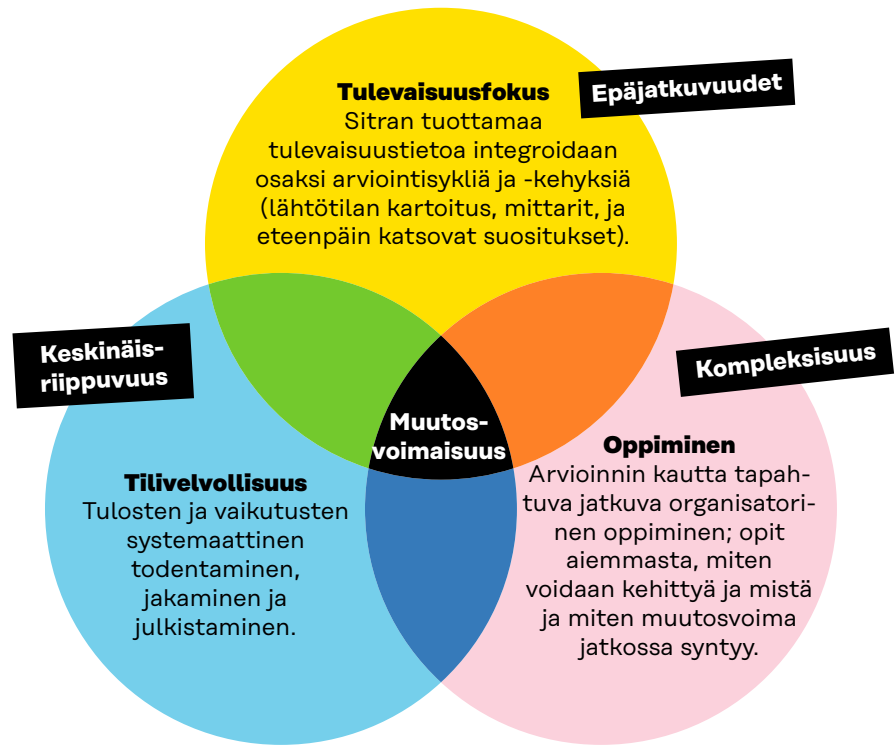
Tulevaisuusfokus
Sitran tuottamaa tulevaisuustietoa integroidaan osaksi arviointisykliä ja -kehyksiä (lähtötilan kartoitus, mittarit, ja eteenpäin katsovat suositukset).

Epäjatkuvuudet

Keskinäisriippuvuus

Kompleksisuus

Muutosvoimaisuus

Oppiminen
Arvioinnin kautta tapahtuva jatkuva organisatorinen oppiminen; opit aiemmasta, miten voidaan kehittyä ja mistä ja miten muutosvoima jatkossa syntyy.

Tilivelvollisuus
Tulosten ja vaikutusten systemaattinen todentaminen, jakaminen ja julkistaminen.